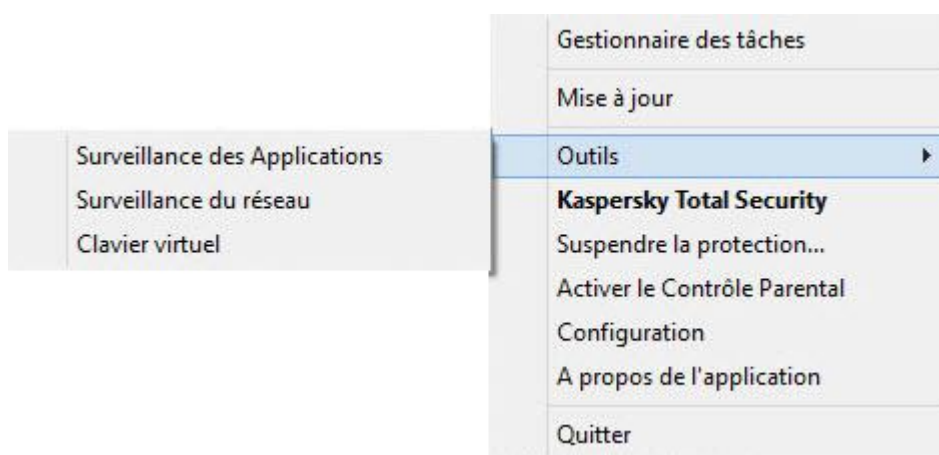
Gestionnaire des tâches
Mise à jour
Outils
Kaspersky Total Security
Suspendre la protection...
Activer le Contrôle Parental
Configuration
A propos de l'application
Quitter

Surveillance des Applications
Surveillance du réseau
Clavier virtuel